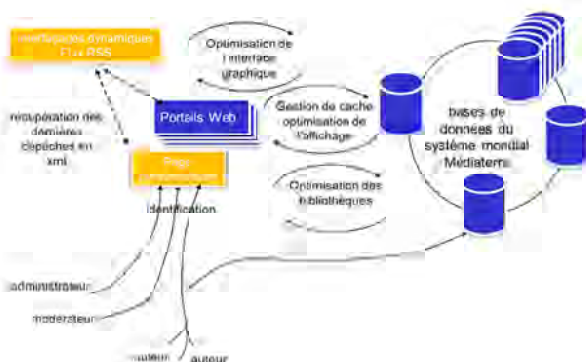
Interfaçages dynamiques Flux RSS

Optimisation de l'interface graphique

récupération des dernières dépêches en xml

Portails Web

Gestion de cache optimisation de l'affichage

bases de données du système mondial Médiaterre

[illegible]

Optimisation des bibliothèques

identification

administrateur

modérateur

lecteur

auteur